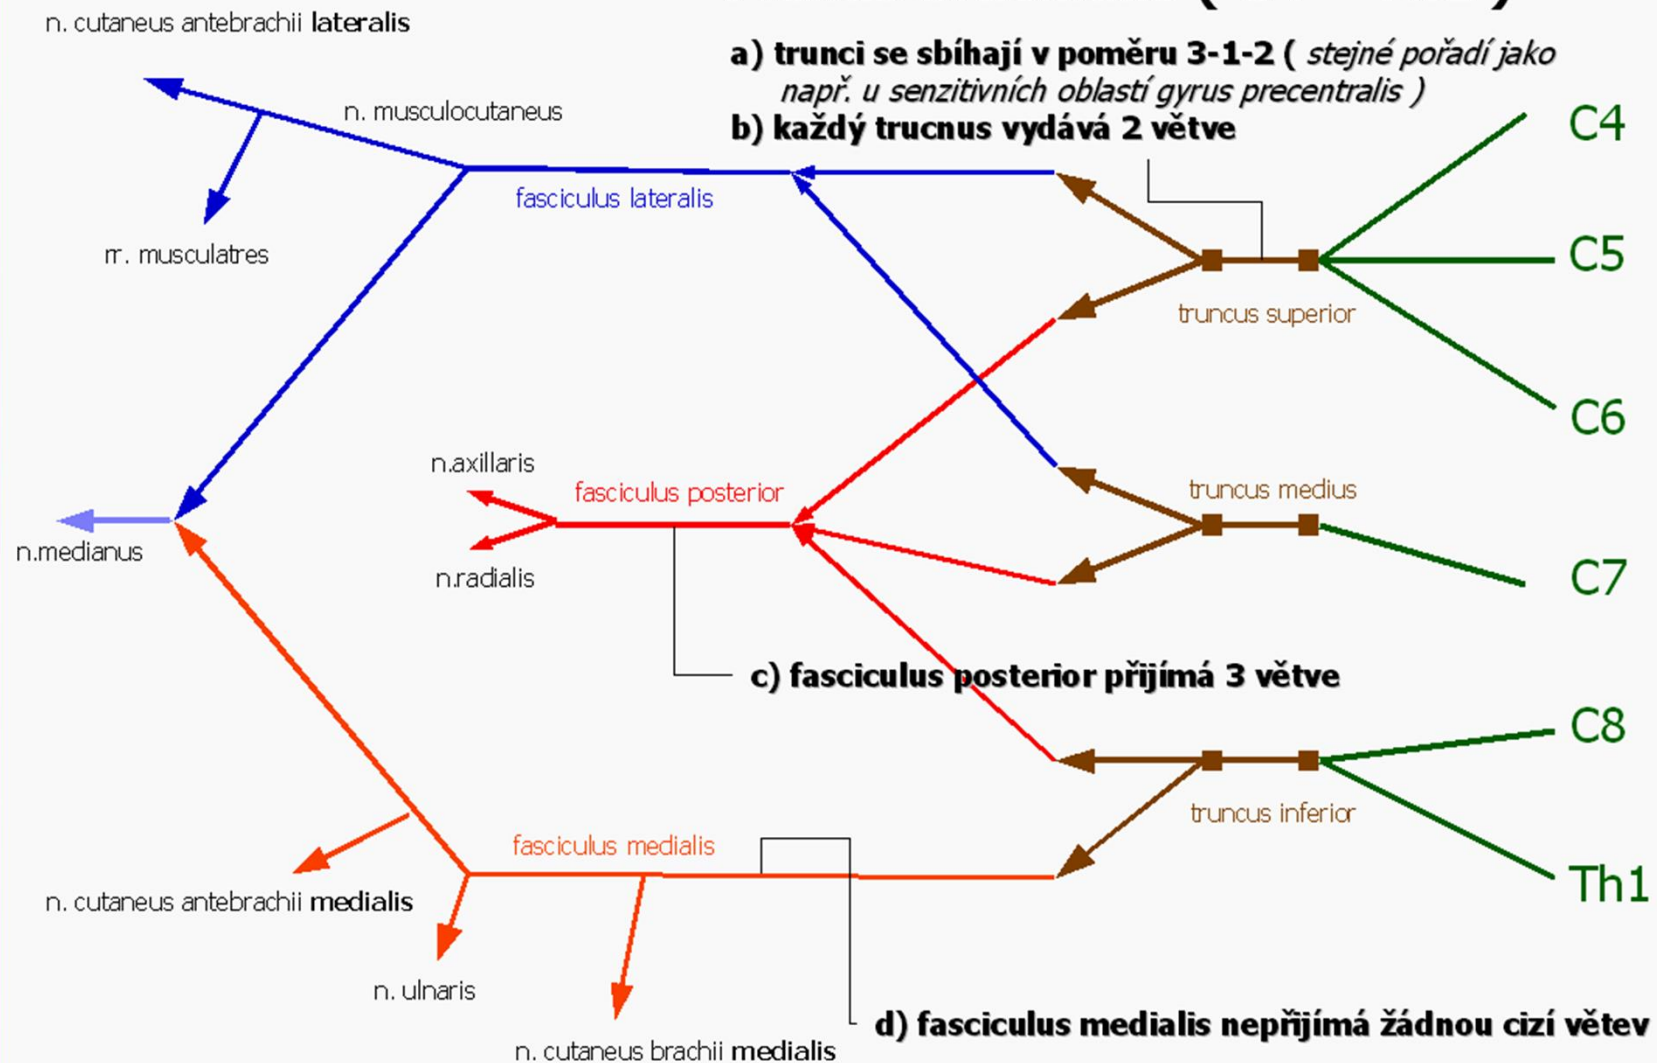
n. cutaneus antebrachii **lateralis**

a) trunci se sbíhají v poměru 3-1-2 ( stejné pořadí jako např. u senzitivních oblastí gyrus precentralis )

b) každý trucnus vydává 2 větve

n. musculocutaneus

C4

fasciculus lateralis

rr. musculatres

C5

truncus superior

C6

n.axillaris

fasciculus posterior

truncus medius

n.medianus

n.radialis

C7

c) fasciculus posterior přijímá 3 větve

C8

truncus inferior

fasciculus medialis

n. cutaneus antebrachii **medialis**

Th1

n. ulnaris

d) fasciculus medialis nepřijímá žádnou cizí větev

n. cutaneus brachii **medialis**